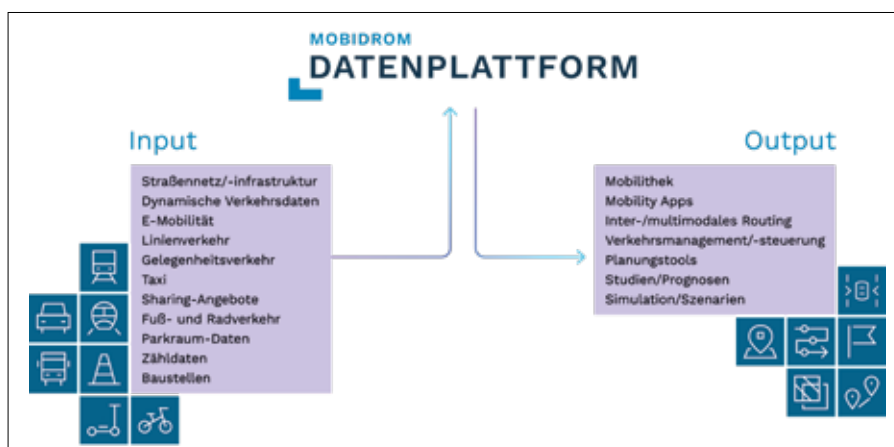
MOBIDROM
DATENPLATTFORM

Input

Straßennetz/-infrastruktur
Dynamische Verkehrsdaten
E-Mobilität
Linienverkehr
Gelegenheitsverkehr
Taxi
Sharing-Angebote
Fuß- und Radverkehr
Parkraum-Daten
Zähldaten
Baustellen

Output

Mobilithek
Mobility Apps
Inter-/multimodales Routing
Verkehrsmanagement/-steuerung
Planungstools
Studien/Prognosen
Simulation/Szenarien